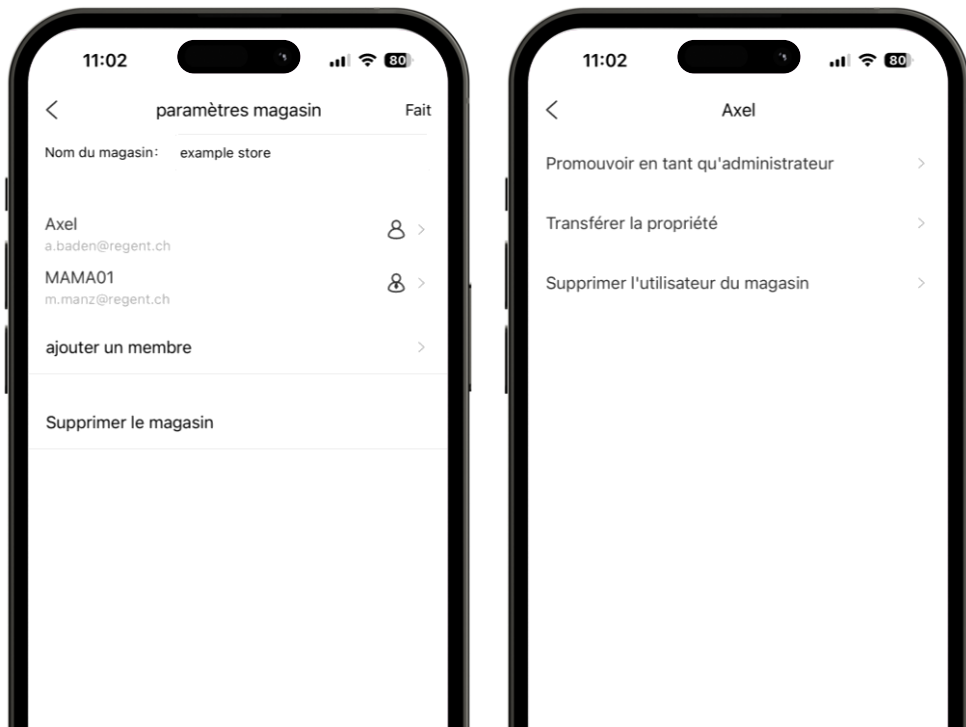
11:02

80

<

paramètres magasin

Fait

Nom du magasin: example store

Axel
a.baden@regent.ch

MAMA01
m.manz@regent.ch

ajouter un membre

Supprimer le magasin

11:02

80

<

Axel

Promouvoir en tant qu'administrateur

Transférer la propriété

Supprimer l'utilisateur du magasin